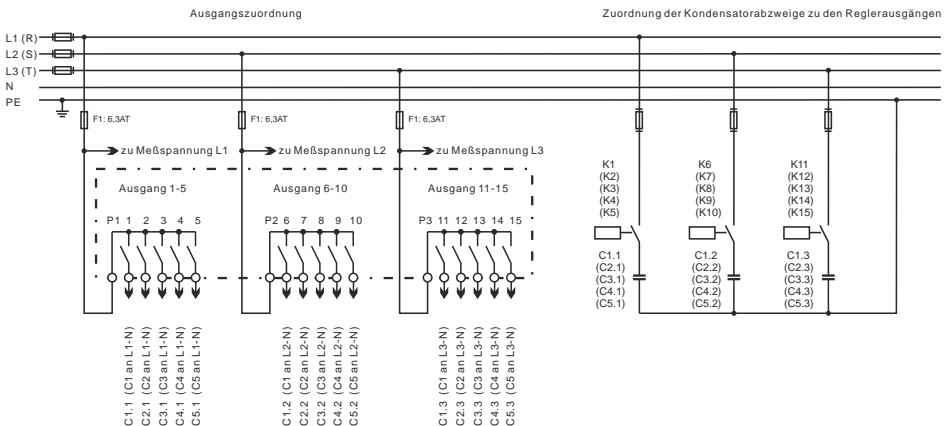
Ausgangszuordnung

Zuordnung der Kondensatorabzweige zu den Reglerausgängen

L1 (R)
L2 (S)
L3 (T)
N
PE

F1: 6,3AT
F1: 6,3AT
F1: 6,3AT

zu Meßspannung L1
zu Meßspannung L2
zu Meßspannung L3

Ausgang 1-5
Ausgang 6-10
Ausgang 11-15

P1 1 2 3 4 5
P2 6 7 8 9 10
P3 11 12 13 14 15

C1.1 (C1 an L1-N)
C2.1 (C2 an L1-N)
C3.1 (C3 an L1-N)
C4.1 (C4 an L1-N)
C5.1 (C5 an L1-N)

C1.2 (C1 an L2-N)
C2.2 (C2 an L2-N)
C3.2 (C3 an L2-N)
C4.2 (C4 an L2-N)
C5.2 (C5 an L2-N)

C1.3 (C1 an L3-N)
C2.3 (C2 an L3-N)
C3.3 (C3 an L3-N)
C4.3 (C4 an L3-N)
C5.3 (C5 an L3-N)

K1
(K2)
(K3)
(K4)
(K5)

K6
(K7)
(K8)
(K9)
(K10)

K11
(K12)
(K13)
(K14)
(K15)

C1.1
(C2.1)
(C3.1)
(C4.1)
(C5.1)

C1.2
(C2.2)
(C3.2)
(C4.2)
(C5.2)

C1.3
(C2.3)
(C3.3)
(C4.3)
(C5.3)